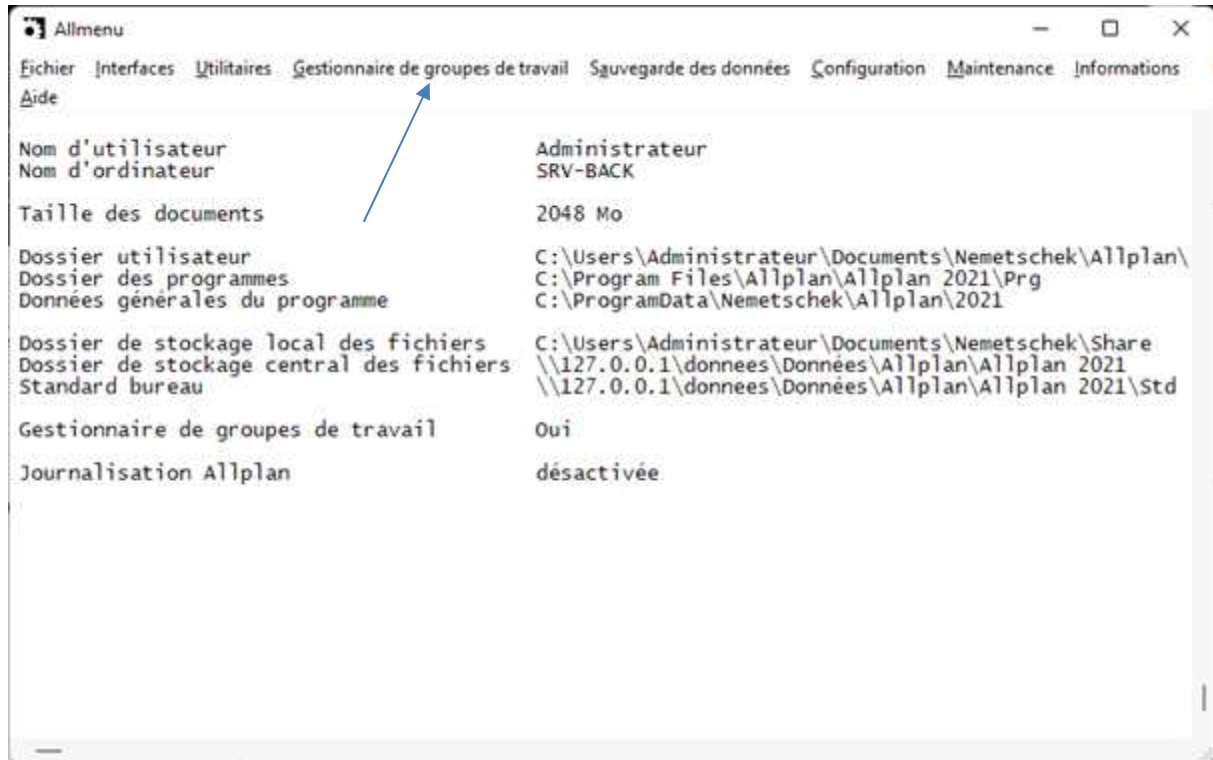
Allmenu

Fichier Interfaces Utilitaires Gestionnaire de groupes de travail Sauvegarde des données Configuration Maintenance Informations Aide

| | |
|---|---|
| Nom d'utilisateur | Administrateur |
| Nom d'ordinateur | SRV-BACK |
| Taille des documents | 2048 Mo |
| Dossier utilisateur | C:\Users\Administrateur\Documents\Nemetschek\Allplan\ |
| Dossier des programmes | C:\Program Files\Allplan\Allplan 2021\Prg |
| Données générales du programme | C:\ProgramData\Nemetschek\Allplan\2021 |
| Dossier de stockage local des fichiers | C:\Users\Administrateur\Documents\Nemetschek\Share |
| Dossier de stockage central des fichiers | \\127.0.0.1\donnees\Données\Allplan\Allplan 2021 |
| Standard bureau | \\127.0.0.1\donnees\Données\Allplan\Allplan 2021\Std |
| Gestionnaire de groupes de travail | Oui |
| Journalisation Allplan | désactivée |